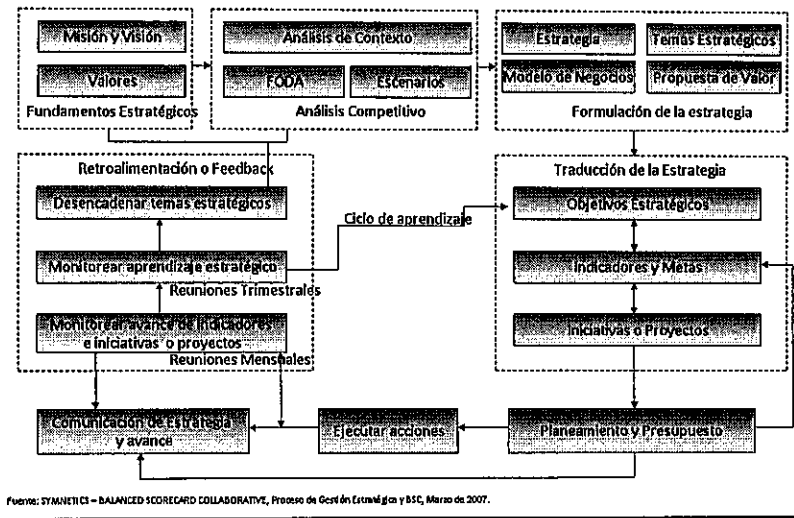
Misión y Visión

Valores

Fundamentos Estratégicos

Análisis de Contexto

FODA

Escenarios

Análisis Competitivo

Estrategia

Temas Estratégicos

Modelo de Negocios

Propuesta de Valor

Formulación de la estrategia

Retroalimentación o Feedback

Desencadenar temas estratégicos

Monitorear aprendizaje estratégico

Reuniones Trimestrales

Monitorear avance de indicadores e iniciativas o proyectos

Reuniones Mensuales

Ciclo de aprendizaje

Traducción de la Estrategia

Objetivos Estratégicos

Indicadores y Metas

Iniciativas o Proyectos

Comunicación de Estrategia y avance

Ejecutar acciones

Planeamiento y Presupuesto

Fuente: SYMNETICS – BALANCED SCORECARD COLLABORATIVE, Proceso de Gestión Estratégica y BSC, Marzo de 2007.